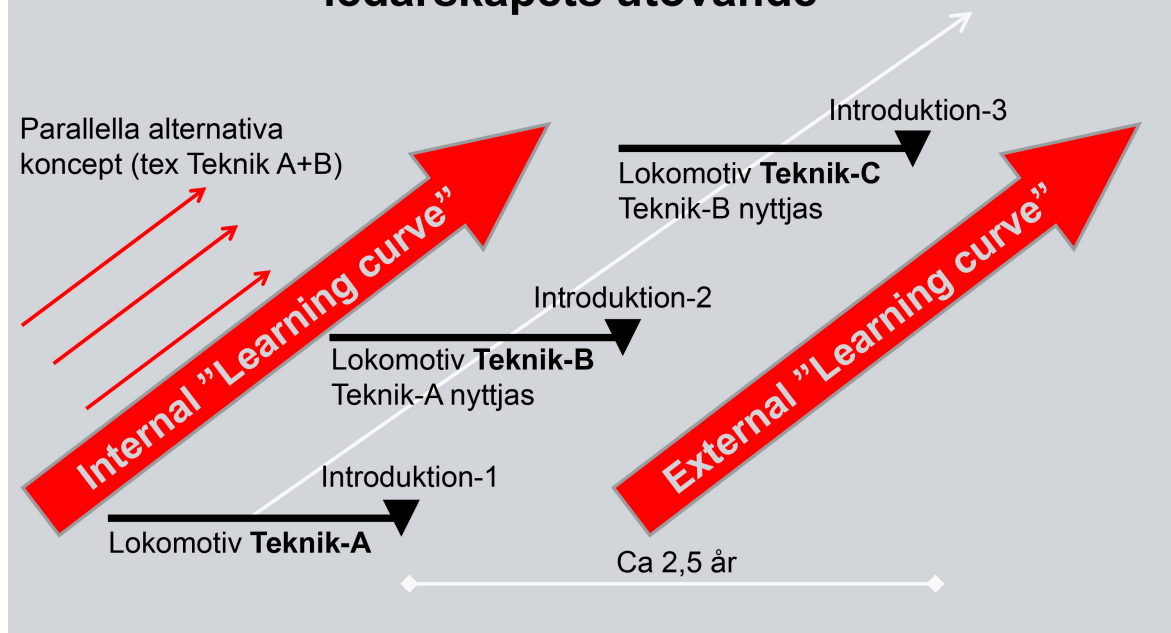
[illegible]

Parallella alternativa koncept (tex Teknik A+B)

Internal ”Learning curve”

Introduktion-3

Lokomotiv **Teknik-C**
Teknik-B nyttjas

Introduktion-2

Lokomotiv **Teknik-B**
Teknik-A nyttjas

External ”Learning curve”

Introduktion-1

Lokomotiv **Teknik-A**

Ca 2,5 år